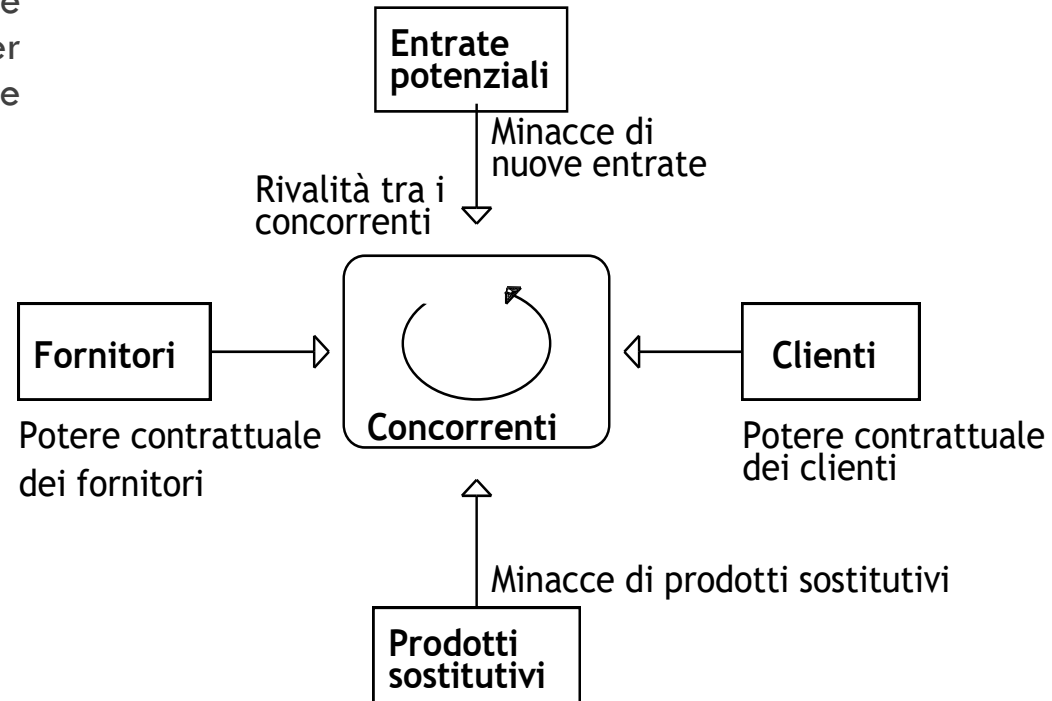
e
er
e

Entrate potenziali

Minacce di nuove entrate

Rivalità tra i concorrenti

Fornitori

Concorrenti

Clienti

Potere contrattuale dei fornitori

Potere contrattuale dei clienti

Minacce di prodotti sostitutivi

Prodotti sostitutivi